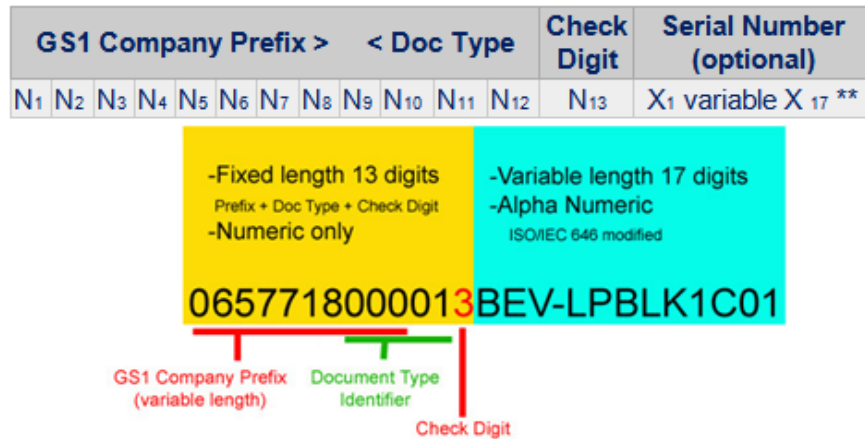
| GS1 Company Prefix > | | | | | | | < Doc Type | | | | | Check Digit | Serial Number (optional) |
|---|---|---|---|---|---|---|---|---|---|---|---|---|---|
| $N_1$ | $N_2$ | $N_3$ | $N_4$ | $N_5$ | $N_6$ | $N_7$ | $N_8$ | $N_9$ | $N_{10}$ | $N_{11}$ | $N_{12}$ | $N_{13}$ | $X_1$ variable $X_{17}$ ** |

-Fixed length 13 digits
Prefix + Doc Type + Check Digit
-Numeric only

-Variable length 17 digits
-Alpha Numeric
ISO/IEC 646 modified

0657718000013BEV-LPBLK1C01

GS1 Company Prefix (variable length)

Document Type Identifier

Check Digit